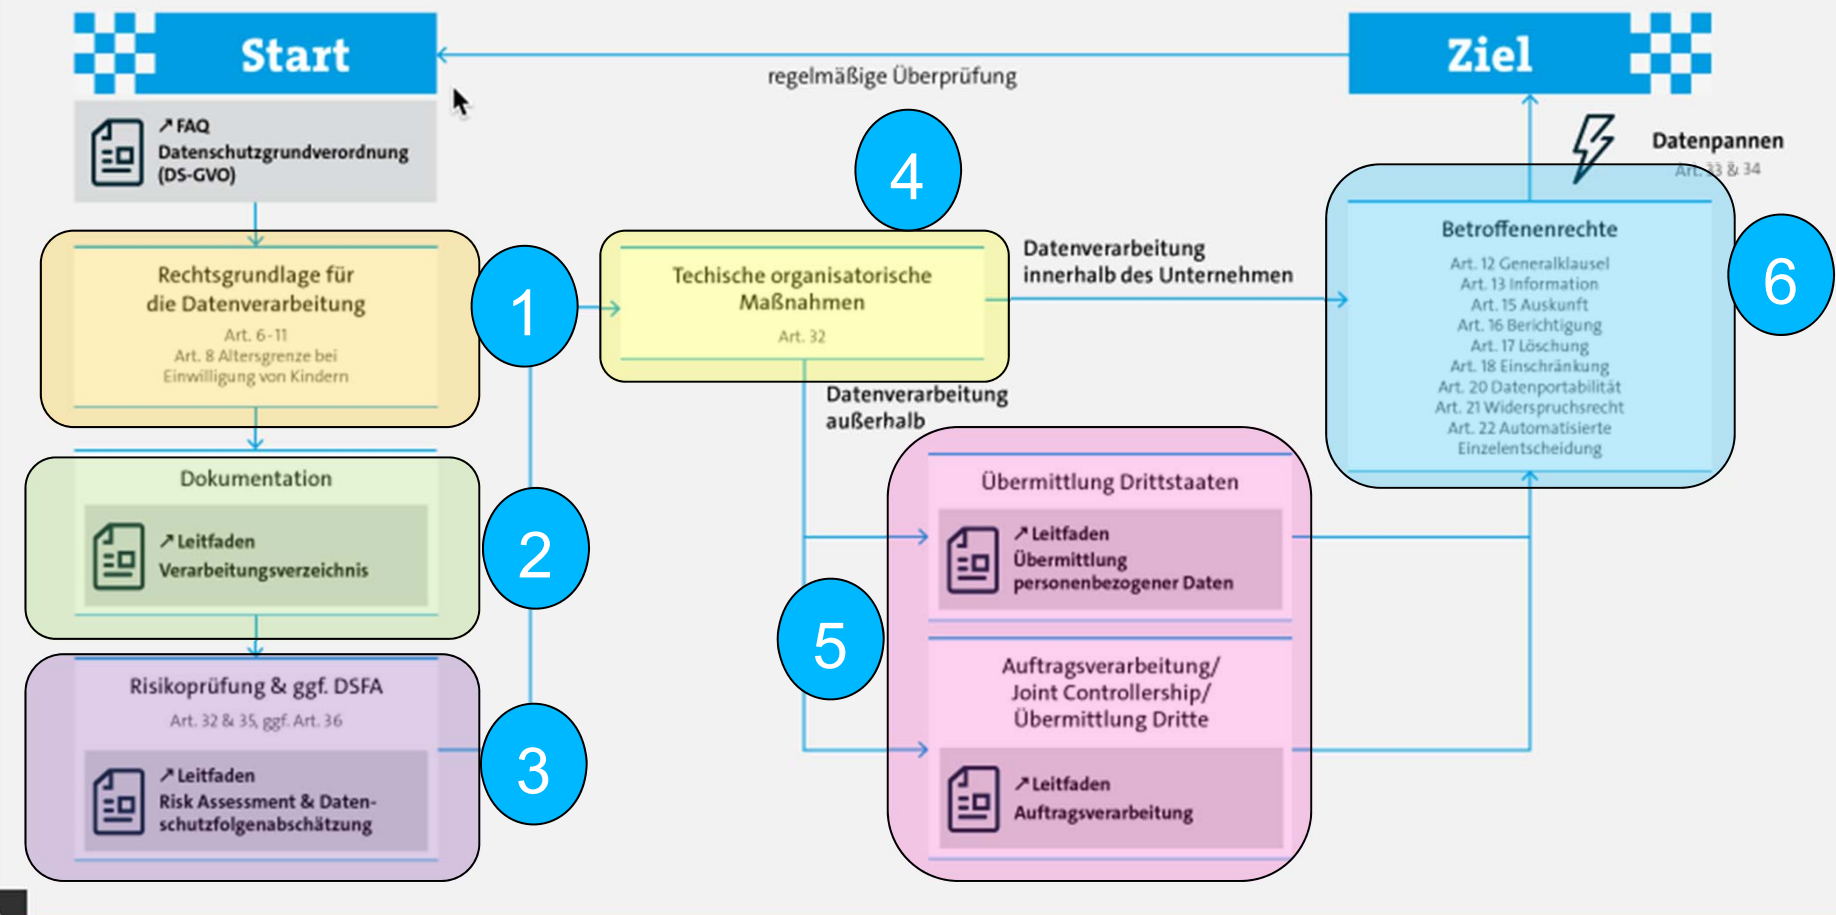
Start

regelmäßige Überprüfung

Ziel

↗ FAQ
Datenschutzgrundverordnung (DS-GVO)

Datenpannen
Art. 33 & 34

4

Rechtsgrundlage für die Datenverarbeitung
Art. 6-11
Art. 8 Altersgrenze bei Einwilligung von Kindern

1

Techische organisatorische Maßnahmen
Art. 32

Datenverarbeitung innerhalb des Unternehmen

Betroffenenrechte
Art. 12 Generalklausel
Art. 13 Information
Art. 15 Auskunft
Art. 16 Berichtigung
Art. 17 Löschung
Art. 18 Einschränkung
Art. 20 Datenportabilität
Art. 21 Widerspruchsrecht
Art. 22 Automatisierte Einzelentscheidung

6

Datenverarbeitung außerhalb

Dokumentation

↗ Leitfaden
Verarbeitungsverzeichnis

2

Übermittlung Drittstaaten

↗ Leitfaden
Übermittlung personenbezogener Daten

5

Risikoprüfung & ggf. DSFA
Art. 32 & 35, ggf. Art. 36

↗ Leitfaden
Risk Assessment & Datenschutzfolgenabschätzung

3

Auftragsverarbeitung/ Joint Controllership/ Übermittlung Dritte

↗ Leitfaden
Auftragsverarbeitung